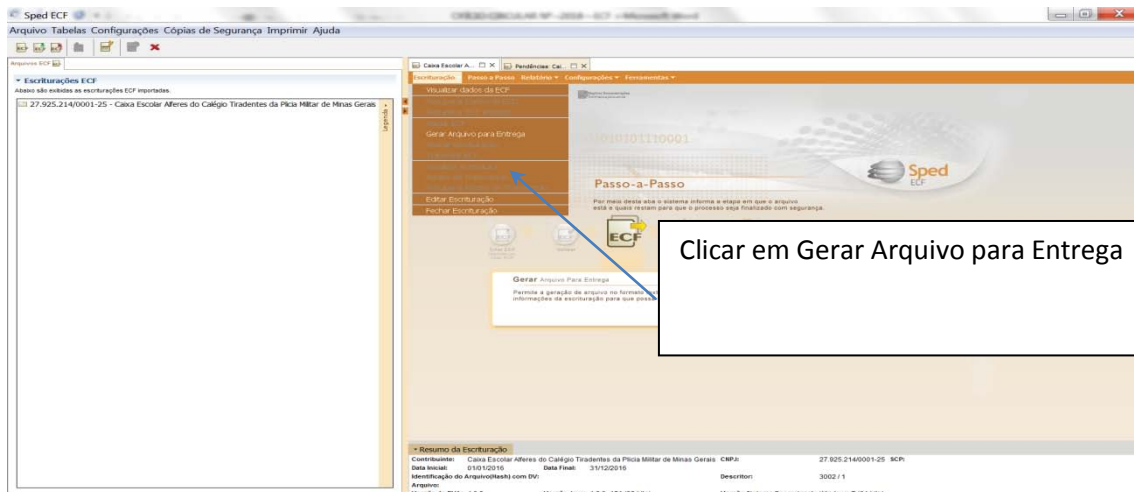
Sped ECF

Arquivo Tabelas Configurações Cópias de Segurança Imprimir Ajuda

Arquivos ECF

Escriturações ECF
Abaixo são exibidas as escriturações ECF importadas.

27.925.214/0001-25 - Caixa Escolar Alferes do Calégio Tiradentes da Plicia Militar de Minas Gerais

Legenda

Caixa Escolar A... Pendências: Cai...

Escrituração Passo a Passo Relatório Configurações Ferramentas

Visualizar dados da ECF
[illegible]
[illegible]
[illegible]
Gerar Arquivo para Entrega
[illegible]
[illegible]
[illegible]
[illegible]
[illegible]
Editar Escrituração
Fechar Escrituração

Passo-a-Passo

Por meio desta aba o sistema informa a etapa em que o arquivo está e quais restam para que o processo seja finalizado com segurança.

Sped ECF

ECF

Clicar em Gerar Arquivo para Entrega

Gerar Arquivo Para Entrega
Permite a geração de arquivo no formato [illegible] informações da escrituração para que poss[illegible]

Resumo da Escrituração
Contribuinte: Caixa Escolar Alferes do Calégio Tiradentes da Plicia Militar de Minas Gerais CNPJ: 27.925.214/0001-25 SCP:
Data Inicial: 01/01/2016 Data Final: 31/12/2016
Identificação do Arquivo(Hash) com DV: Descritor: 3002 / 1
Arquivo: